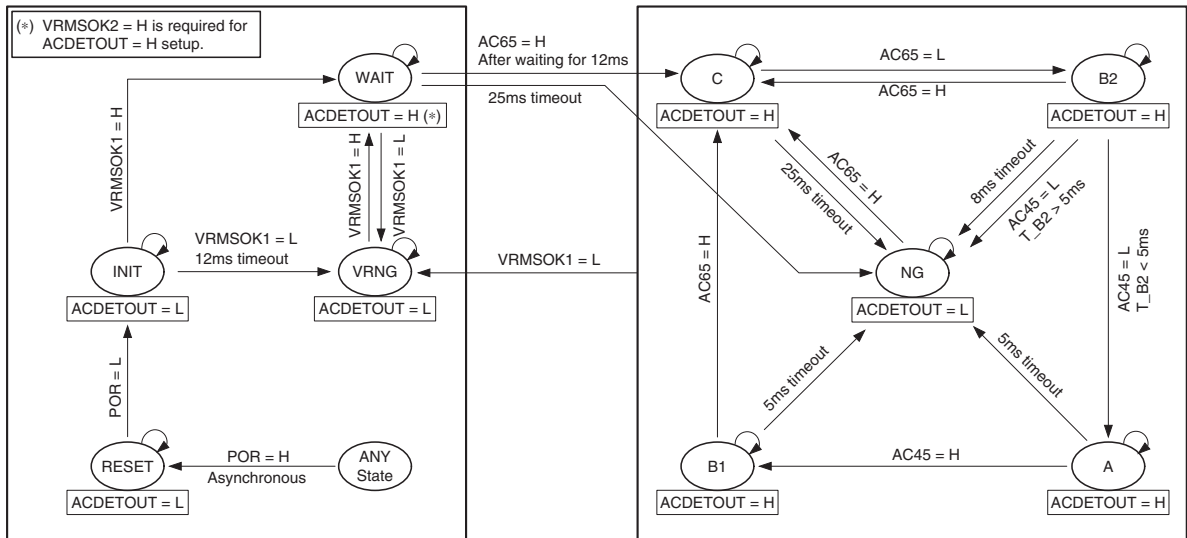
(*) VRMSOK2 = H is required for ACDETOUT = H setup.

WAIT

ACDETOUT = H (*)

VRMSOK1 = H

VRMSOK1 = H

VRMSOK1 = L

INIT

VRMSOK1 = L
12ms timeout

VRNG

ACDETOUT = L

ACDETOUT = L

POR = L

RESET

ACDETOUT = L

POR = H
Asynchronous

ANY State

AC65 = H
After waiting for 12ms

25ms timeout

VRMSOK1 = L

C

ACDETOUT = H

AC65 = L

AC65 = H

B2

ACDETOUT = H

25ms timeout

AC65 = H

8ms timeout

AC45 = L
T_B2 > 5ms

AC65 = H

NG

ACDETOUT = L

AC45 = L
T_B2 < 5ms

5ms timeout

5ms timeout

B1

ACDETOUT = H

AC45 = H

A

ACDETOUT = H